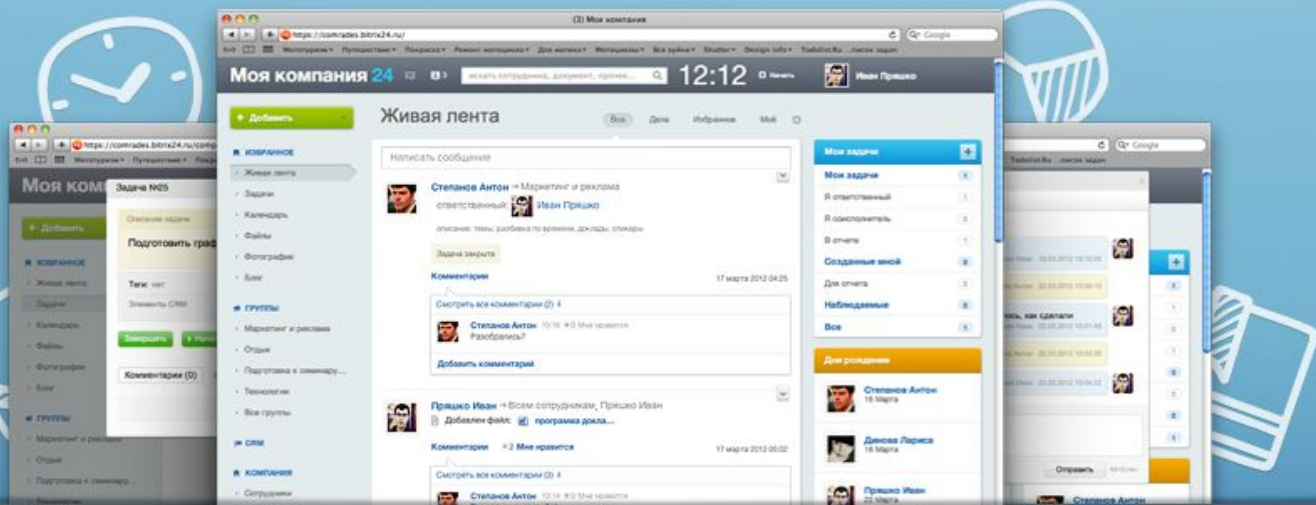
(3) Моя компания
https://comrades.bitrix24.ru/
Google
Мотопутерии▾ Путешествия▾ Покраска▾ Ремонт мотоцикла▾ Для мотика▾ Мотоциклы▾ Все кайты▾ Shutter▾ Design info▾ Todolist.Ru ...писок задач

Моя компания 24
искать сотрудника, документ, прочее...
12:12
Начать
Иван Пряшко

+ Добавить
ИЗБРАННОЕ
Живая лента
Задачи
Календарь
Файлы
Фотографии
Блог
ГРУППЫ
Маркетинг и реклама
Отдых
Подготовка к семинару...
Технологии
Все группы
CRM
КОМПАНИЯ
Сотрудники

Живая лента
Все Дела Избранное Мой

Написать сообщение

Степанов Антон → Маркетинг и реклама
ответственный: Иван Пряшко
описание: темы, разбивка по времени, доклады, спикеры
Задача закрыта
Комментарии
17 марта 2012 04:25
Смотреть все комментарии (2) 4
Степанов Антон 10:16 0 Мне нравится
Разобрались?
Добавить комментарий

Пряшко Иван → Всем сотрудникам, Пряшко Иван
Добавлен файл: программа докла...
Комментарии 2 Мне нравится
17 марта 2012 05:02
Смотреть все комментарии (2) 4
Степанов Антон 10:14 0 Мне нравится

Мои задачи
Мои задачи
Я ответственный
Я соисполнитель
В отчете
Созданные мной
Для отчета
Наблюдаемые
Все

Дни рождения
Степанов Антон
18 Марта
Динова Лариса
18 Марта
Пряшко Иван
22 Марта

Моя компа
Задача №25
Описание задачи
Подготовить граф
Теги: нет
Элементы CRM
Завершить
Комментарии (0)
+ Добавить
ИЗБРАННОЕ
Живая лента
Задачи
Календарь
Файлы
Фотографии
Блог
ГРУППЫ
Маркетинг и реклама
Отдых
Подготовка к семинару...

Google
Todolist.Ru ...писок задач
ось, как сделали
Отправить
Степанов Антон